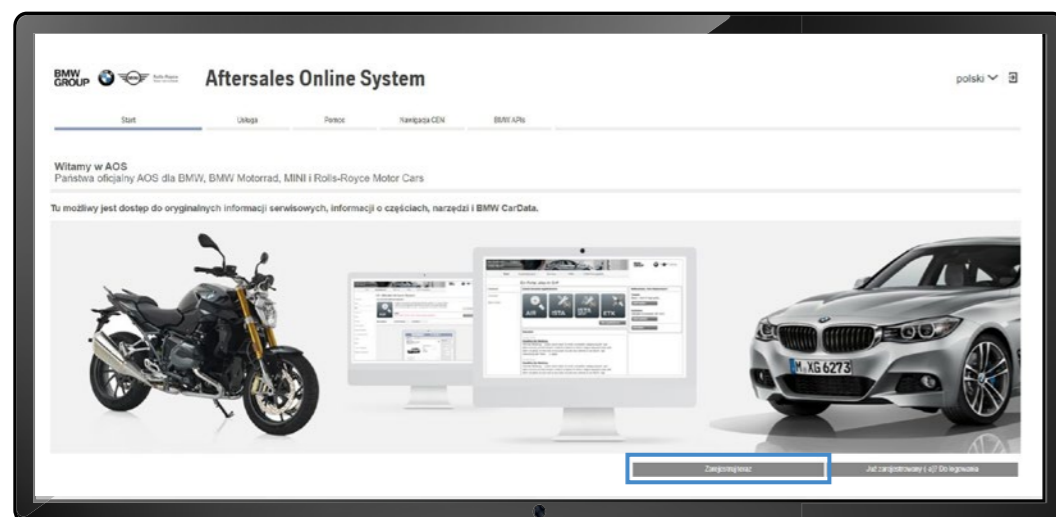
BMW GROUP

Aftersales Online System

polski

Start
Usługa
Pomoc
Nawigacja CEN
BMW APIs

Witamy w AOS
Państwa oficjalny AOS dla BMW, BMW Motorrad, MINI i Rolls-Royce Motor Cars

Tu możliwy jest dostęp do oryginalnych informacji serwisowych, informacji o częściach, narzędzi i BMW CarData.

M XG 6273

Zarejestruj teraz
Już zarejestrowany (-a)? Do logowania